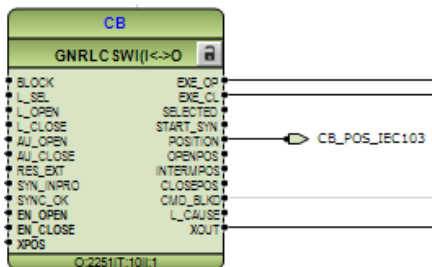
CB

GNRLCSWI(I<->O

BLOCK
L_SEL
L_OPEN
L_CLOSE
AU_OPEN
AU_CLOSE
RES_EXT
SYN_INPRO
SYNC_OK
EN_OPEN
EN_CLOSE
XPOS

EXE_OP
EXE_CL
SELECTED
START_SYN
POSITION
OPENPOS
INTERMPOS
CLOSEPOS
CMD_BLKD
L_CAUSE
XOUT

CB_POS_IEC103

O:2251|T:10|I:1